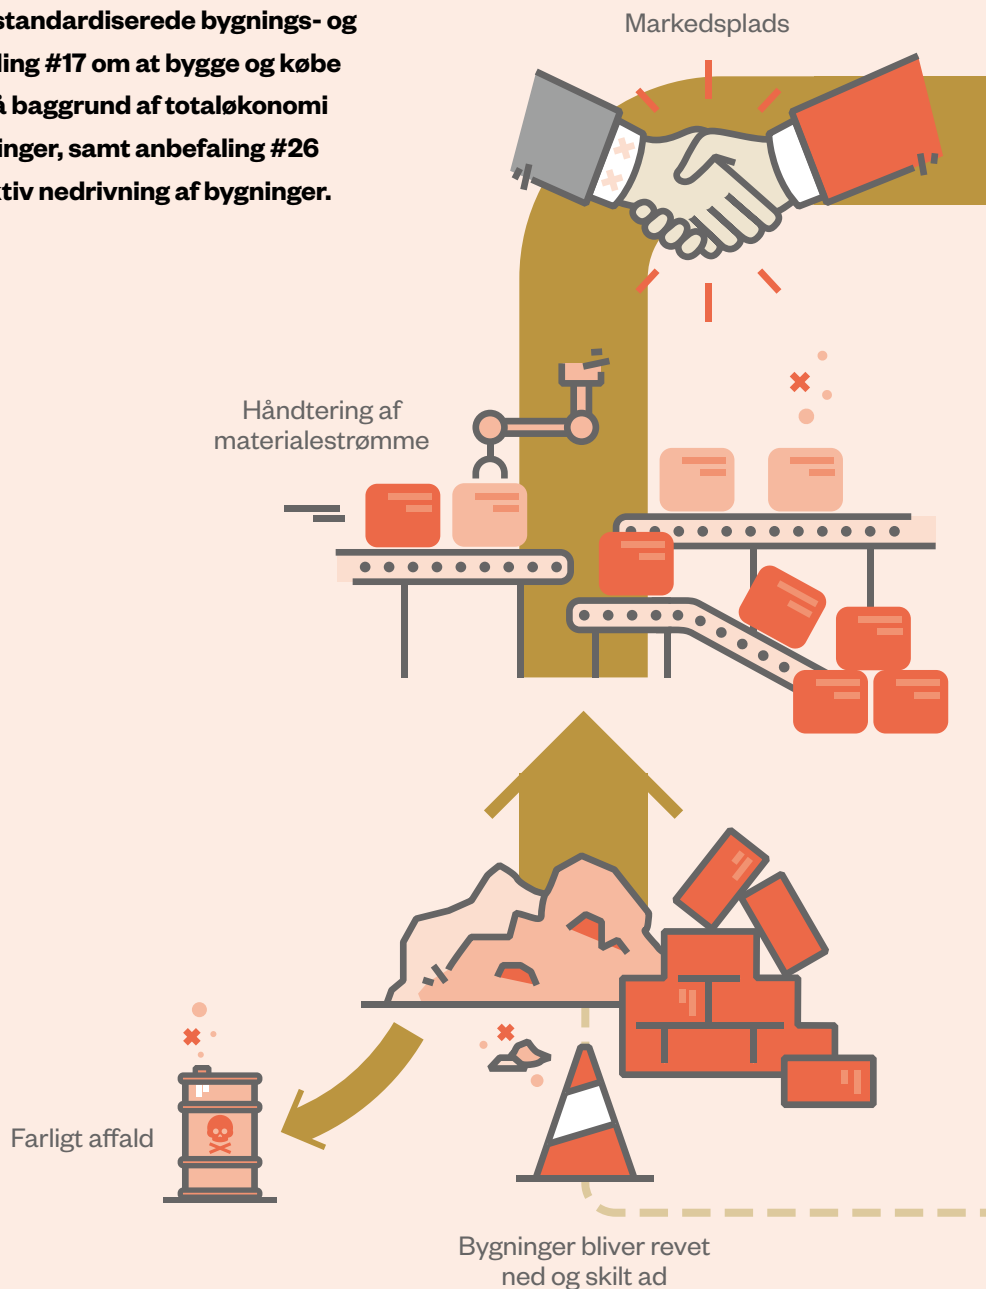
standardiserede bygnings- og
ling #17 om at bygge og købe
å baggrund af totaløkonomi
inger, samt anbefaling #26
ktiv nedrivning af bygninger.

Markedsplads

Håndtering af materialestrømme

Farligt affald

Bygninger bliver revet ned og skilt ad